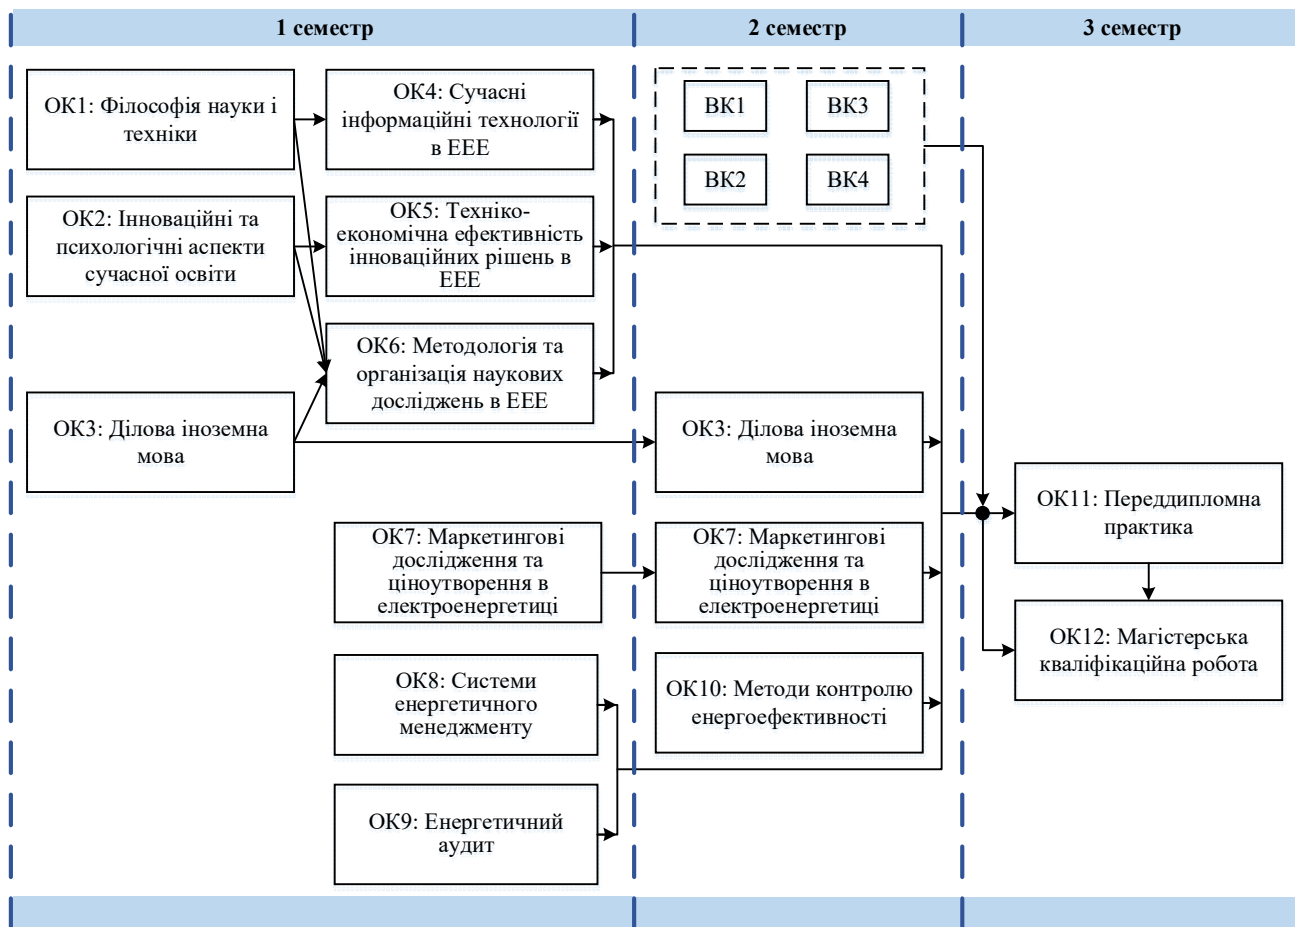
1 семестр

2 семестр

3 семестр

ОК1: Філософія науки і техніки

ОК4: Сучасні інформаційні технології в ЕЕЕ

ВК1

ВК3

ВК2

ВК4

ОК2: Інноваційні та психологічні аспекти сучасної освіти

ОК5: Техніко-економічна ефективність інноваційних рішень в ЕЕЕ

ОК6: Методологія та організація наукових досліджень в ЕЕЕ

ОК3: Ділова іноземна мова

ОК3: Ділова іноземна мова

ОК11: Переддипломна практика

ОК7: Маркетингові дослідження та ціноутворення в електроенергетиці

ОК7: Маркетингові дослідження та ціноутворення в електроенергетиці

ОК12: Магістерська кваліфікаційна робота

ОК8: Системи енергетичного менеджменту

ОК10: Методи контролю енергоефективності

ОК9: Енергетичний аудит